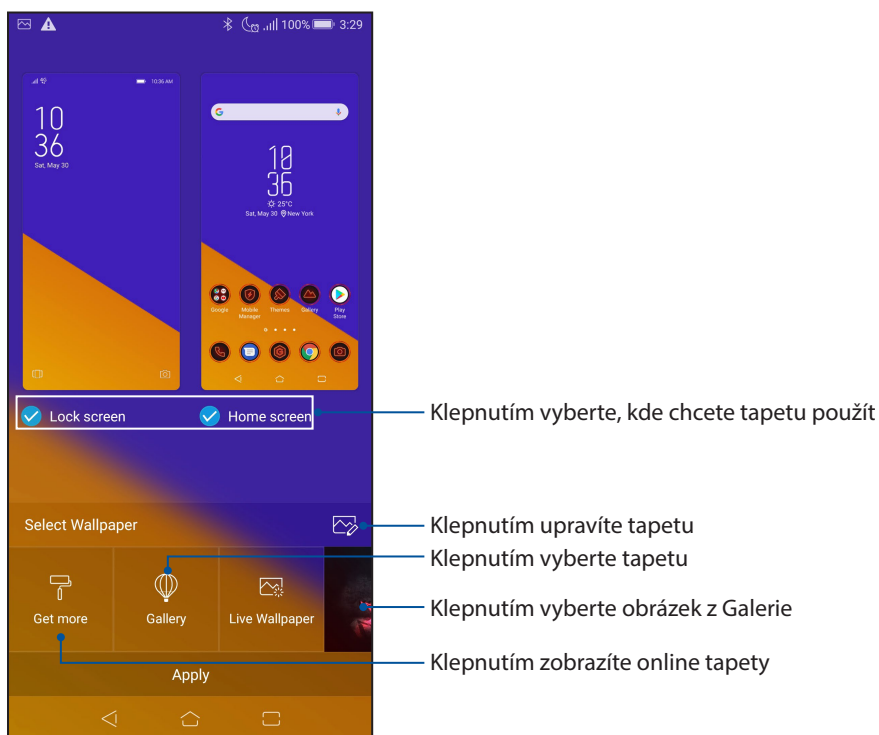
100% 3:29

10:36 AM

10
36
Sat, May 30

10
36
25°C
Sat, May 30 New York

Google
Mobile Manager
Themes
Gallery
Play Store

Lock screen
Home screen

Klepnutím vyberte, kde chcete tapetu použít

Select Wallpaper

Klepnutím upravíte tapetu

Klepnutím vyberte tapetu

Get more
Gallery
Live Wallpaper

Klepnutím vyberte obrázek z Galerie

Apply

Klepnutím zobrazíte online tapety